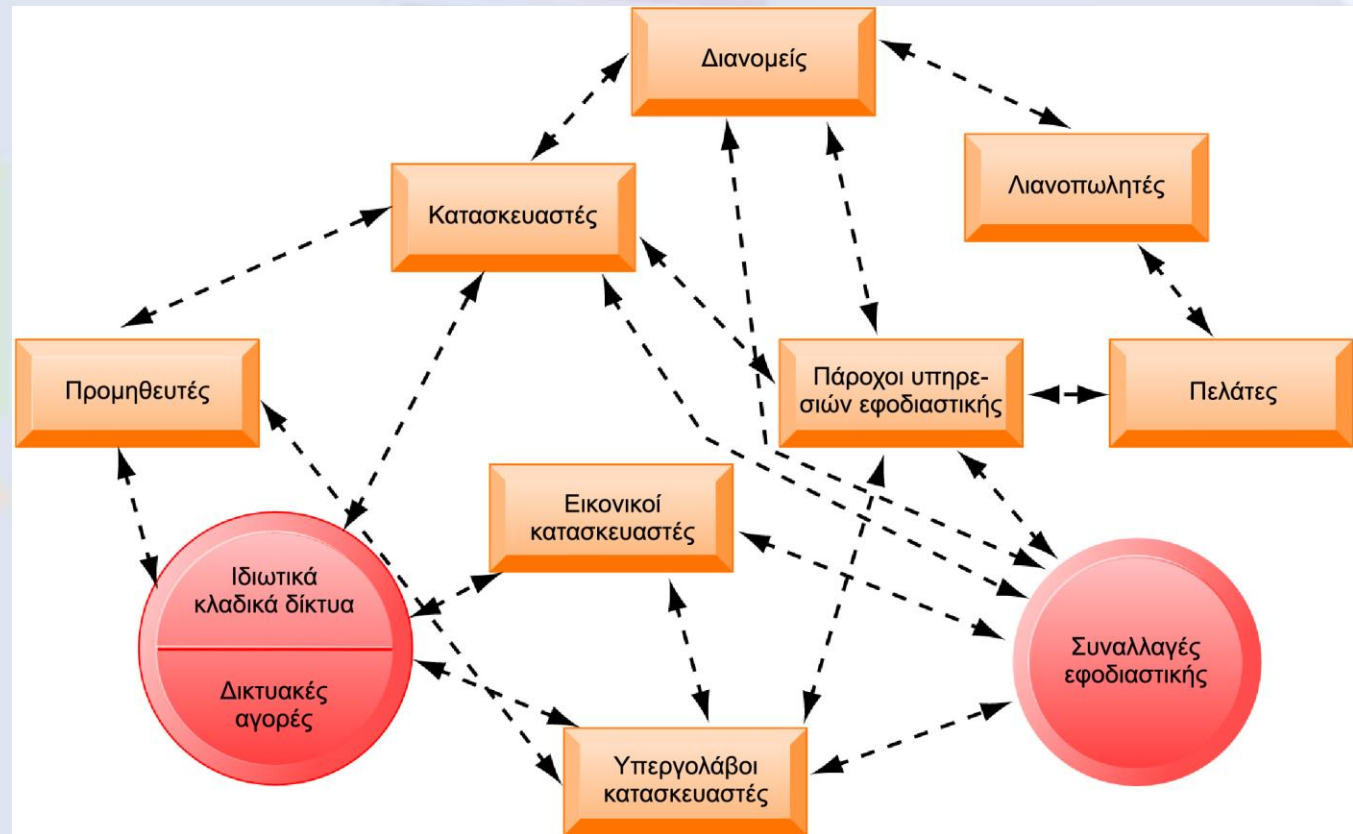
Διανομείς

Λιανοπωλητές

Κατασκευαστές

Προμηθευτές

Πάροχοι υπηρεσιών εφοδιαστικής

Πελάτες

Εικονικοί κατασκευαστές

Ιδιωτικά κλαδικά δίκτυα

Δικτυακές αγορές

Συναλλαγές εφοδιαστικής

Υπεργολάβοι κατασκευαστές